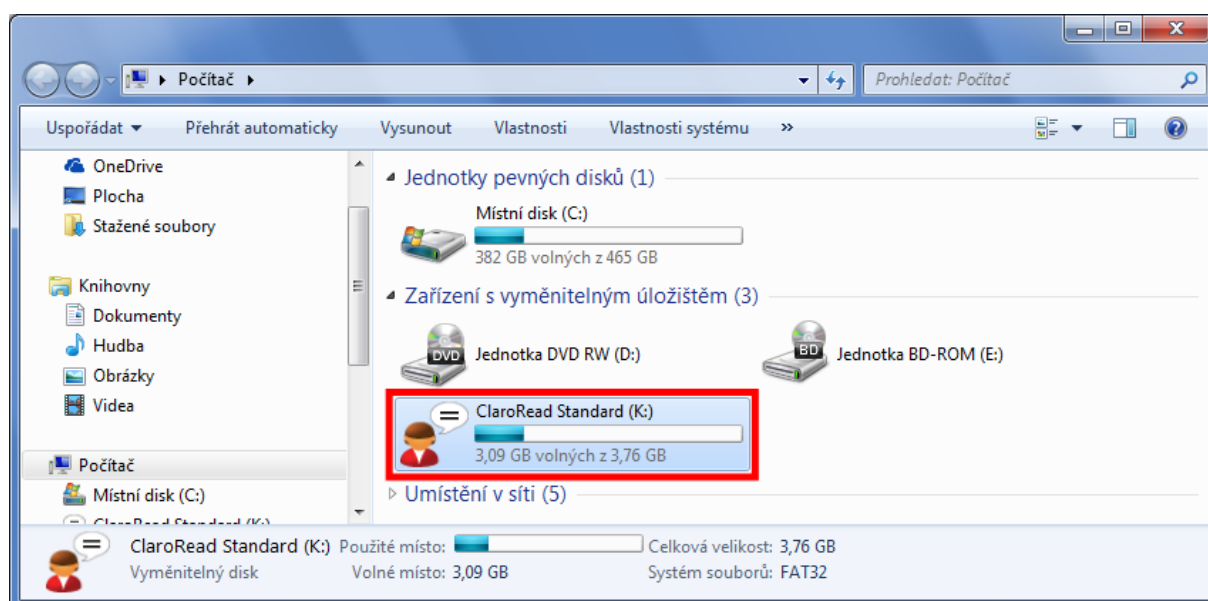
Počítač

Prohledat: Počítač

Uspořádat ▾ Přehrát automaticky Vysunout Vlastnosti Vlastnosti systému »

OneDrive
Plocha
Stažené soubory

Knihovny
Dokumenty
Hudba
Obrázky
Videa

Počítač
Místní disk (C:)
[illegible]

Jednotky pevných disků (1)

Místní disk (C:)
382 GB volných z 465 GB

Zařízení s vyměnitelným úložištěm (3)

DVD
Jednotka DVD RW (D:)

BD
Jednotka BD-ROM (E:)

ClaroRead Standard (K:)
3,09 GB volných z 3,76 GB

Umístění v síti (5)

ClaroRead Standard (K:) Použité místo:
Vyměnitelný disk
Volné místo: 3,09 GB
Celková velikost: 3,76 GB
Systém souborů: FAT32